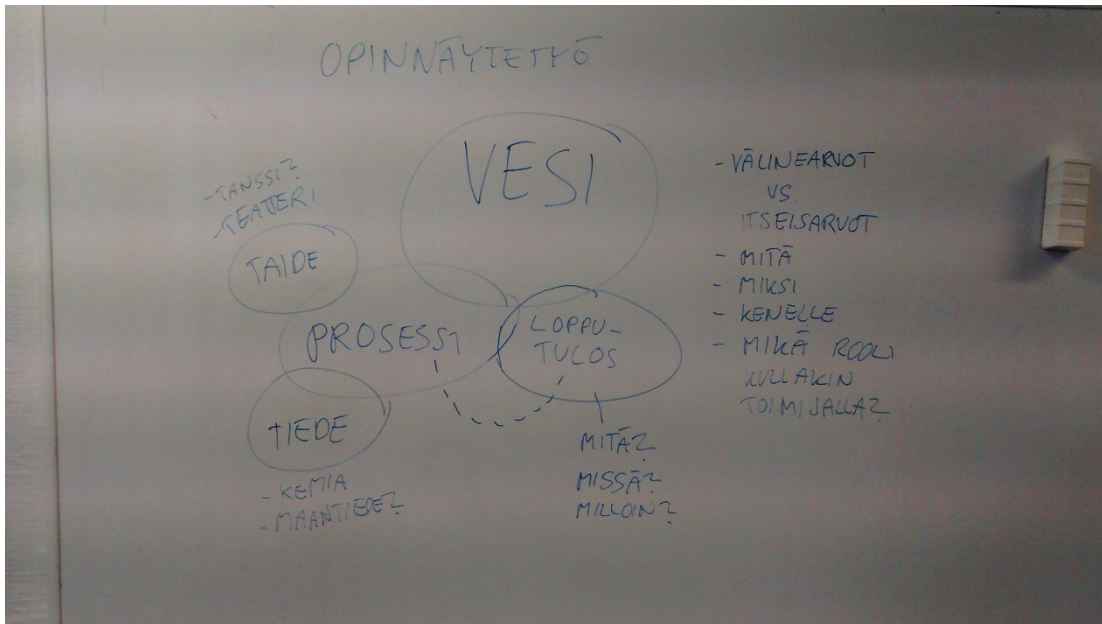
OPINNÄYTETYÖ

-TANSSI?
-TEATTERI

TAIDE

VESI

PROSESSI

LOPPU-TULOS

TIEDE

-KEMIA
-MAANTIEDE?

MITÄ?
MISSÄ?
MILLOIN?

-VÄLINEARVOT
VS
ITSEISARVOT
- MITÄ
- MIKSI
- KENELLE
- MIKÄ ROOLI
KULLAKIN
TOIMIJALLA?